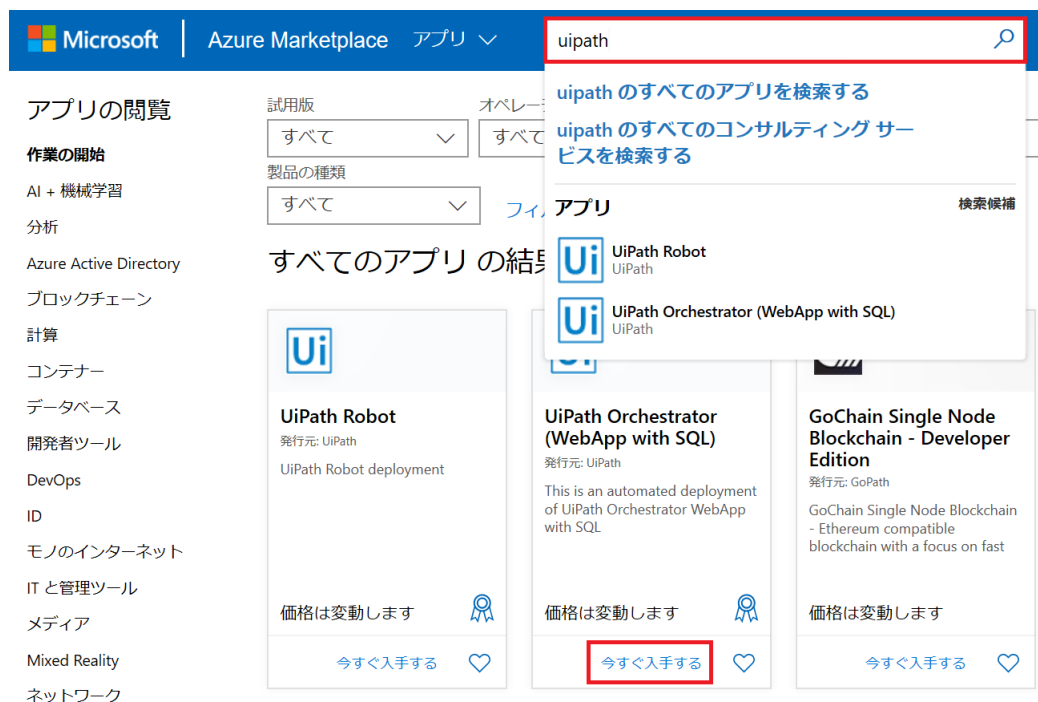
Microsoft | Azure Marketplace アプリ

uipath

uipath のすべてのアプリを検索する

uipath のすべてのコンサルティング サービスを検索する

アプリ 検索候補

Ui UiPath Robot
UiPath

Ui UiPath Orchestrator (WebApp with SQL)
UiPath

アプリの閲覧

作業の開始

AI + 機械学習

分析

Azure Active Directory

ブロックチェーン

計算

コンテナー

データベース

開発者ツール

DevOps

ID

モノのインターネット

IT と管理ツール

メディア

Mixed Reality

ネットワーク

試用版
すべて

オペレー
すべて

製品の種類
すべて

フィ

すべてのアプリ の結果

Ui
UiPath Robot
発行元: UiPath
UiPath Robot deployment
価格は変動します
今すぐ入手する

UiPath Orchestrator (WebApp with SQL)
発行元: UiPath
This is an automated deployment of UiPath Orchestrator WebApp with SQL
価格は変動します
今すぐ入手する

GoChain Single Node Blockchain - Developer Edition
発行元: GoPath
GoChain Single Node Blockchain - Ethereum compatible blockchain with a focus on fast
価格は変動します
今すぐ入手する